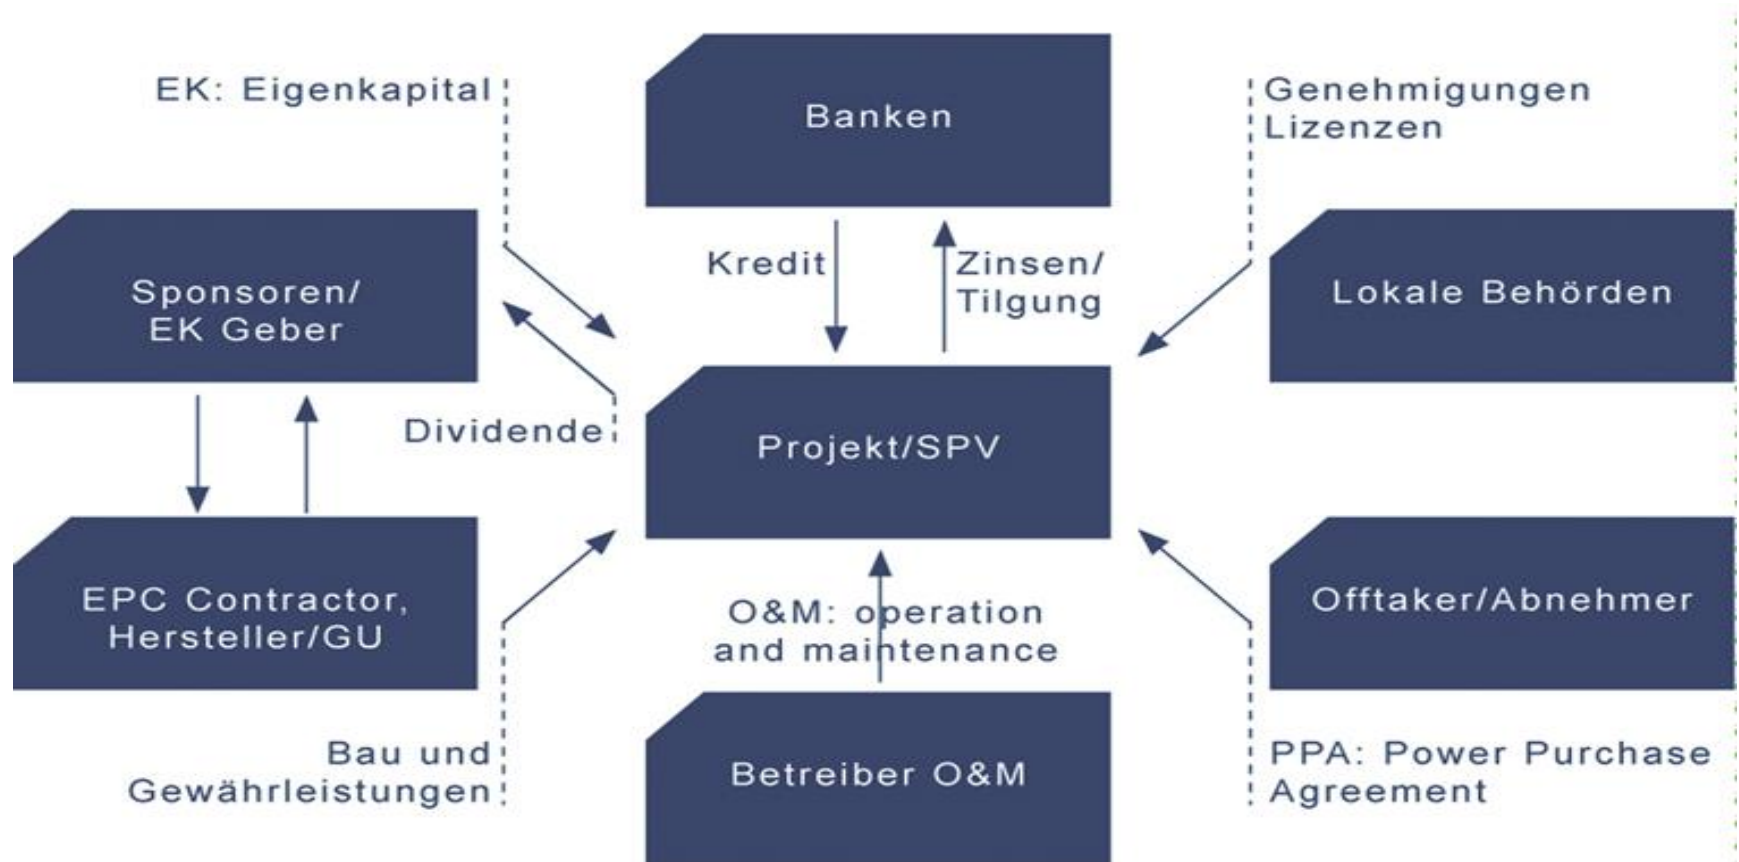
EK: Eigenkapital

Banken

Genehmigungen
Lizenzen

Sponsoren/
EK Geber

Kredit

Zinsen/
Tilgung

Lokale Behörden

Dividende

Projekt/SPV

EPC Contractor,
Hersteller/GU

O&M: operation and maintenance

Offtaker/Abnehmer

Bau und Gewährleistungen

Betreiber O&M

PPA: Power Purchase Agreement